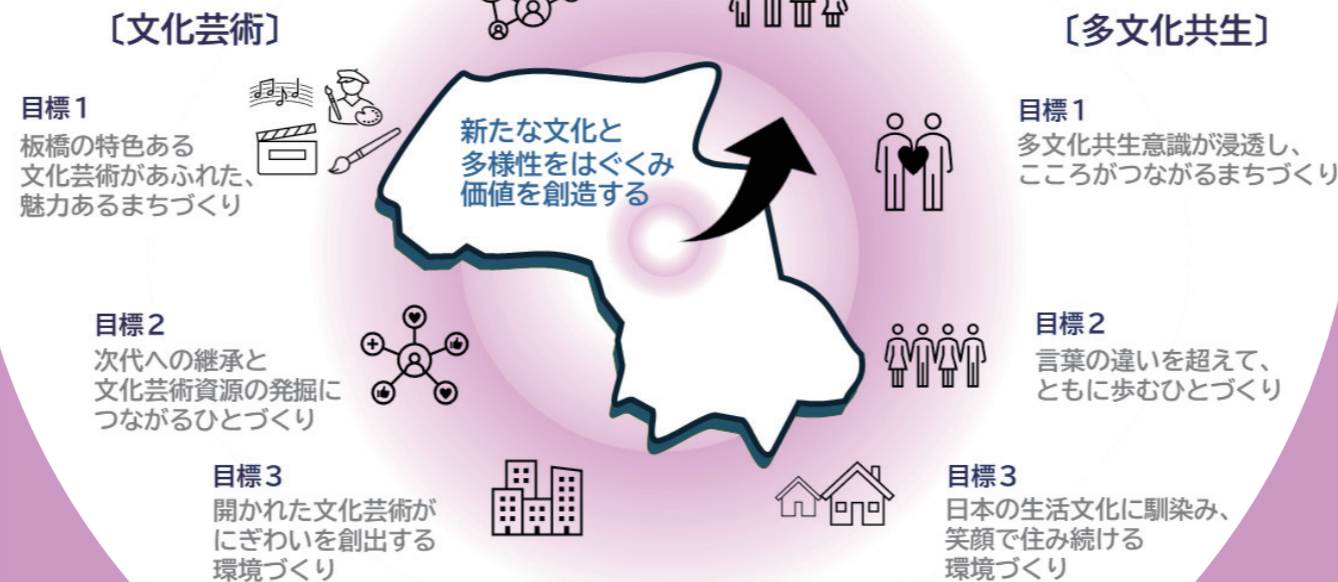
〔文化芸術〕

目標１
板橋の特色ある
文化芸術があふれた、
魅力あるまちづくり

目標２
次代への継承と
文化芸術資源の発掘に
つながるひとづくり

目標３
開かれた文化芸術が
にぎわいを創出する
環境づくり

新たな文化と
多様性をはぐくみ
価値を創造する

〔多文化共生〕

目標１
多文化共生意識が浸透し、
こころがつながるまちづくり

目標２
言葉の違いを超えて、
ともに歩むひとづくり

目標３
日本の生活文化に馴染み、
笑顔で住み続ける
環境づくり